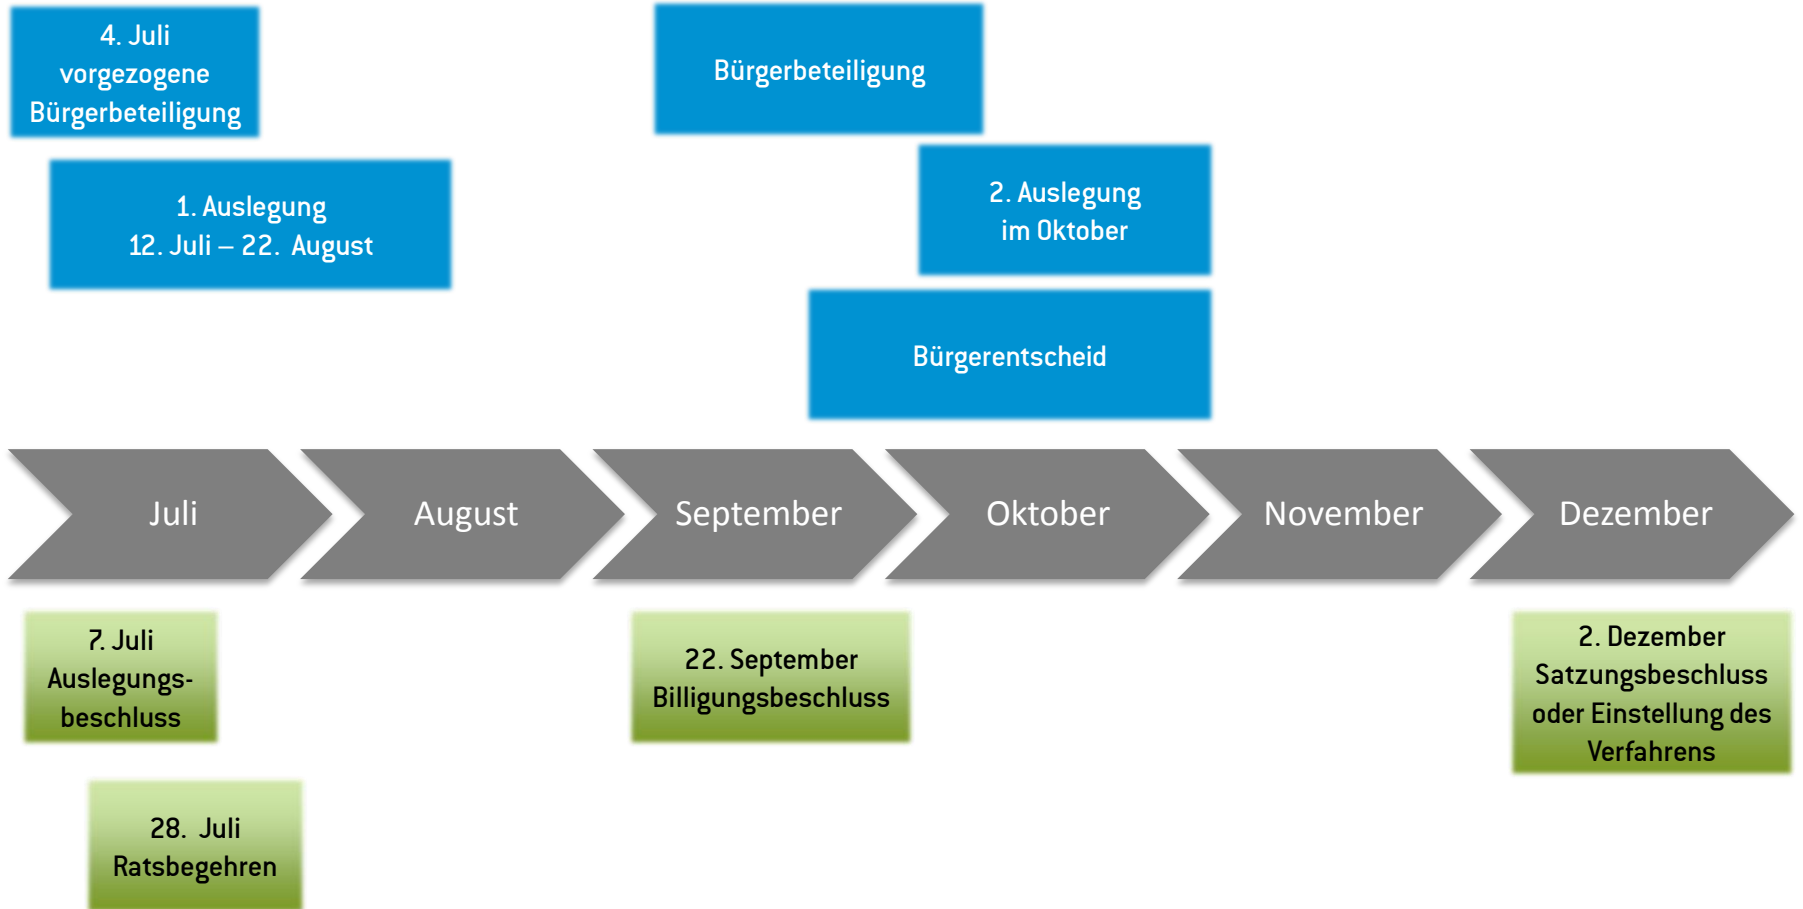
4. Juli
vorgezogene
Bürgerbeteiligung

1. Auslegung
12. Juli – 22. August

Bürgerbeteiligung

2. Auslegung
im Oktober

Bürgerentscheid

Juli

August

September

Oktober

November

Dezember

7. Juli
Auslegungsbeschluss

28. Juli
Ratsbegehren

22. September
Billigungsbeschluss

2. Dezember
Satzungsbeschluss
oder Einstellung des
Verfahrens